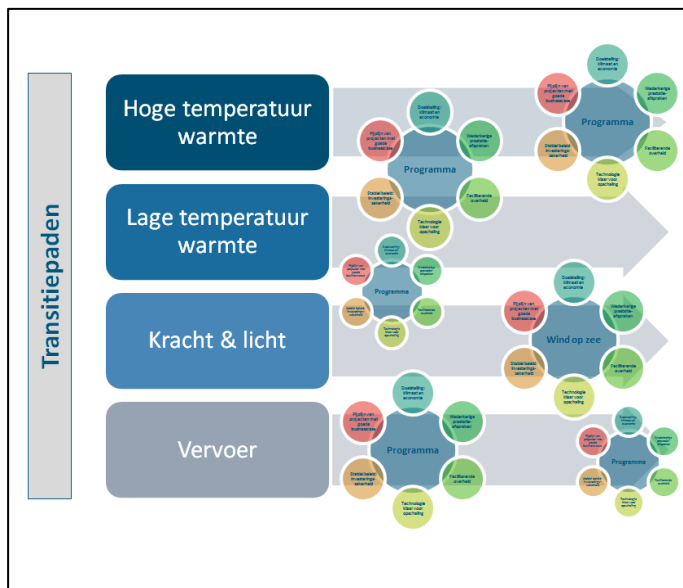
Transitiepaden

Hoge temperatuur warmte

Lage temperatuur warmte

Kracht & licht

Vervoer

Doelstelling: klimaat en economie
Pijplijn van projecten met goede businesscase
Wederzijdse prestatie-afspraken
Programma
Faciliterende overheid
Stabiel beleid: investerings-zekerheid
Technologie klaar voor opschaling

Doelstelling: klimaat en economie
Pijplijn van projecten met goede businesscase
Wederzijdse prestatie-afspraken
Programma
Faciliterende overheid
Stabiel beleid: investerings-zekerheid
Technologie klaar voor opschaling

Doelstelling: klimaat en economie
Pijplijn van projecten met goede businesscase
Wederzijdse prestatie-afspraken
Programma
Faciliterende overheid
Stabiel beleid: investerings-zekerheid
Technologie klaar voor opschaling

Doelstelling: klimaat en economie
Pijplijn van projecten met goede businesscase
Wederzijdse prestatie-afspraken
Wind op zee
Faciliterende overheid
Stabiel beleid: investerings-zekerheid
Technologie klaar voor opschaling

Doelstelling: klimaat en economie
Pijplijn van projecten met goede businesscase
Wederzijdse prestatie-afspraken
Programma
Faciliterende overheid
Stabiel beleid: investerings-zekerheid
Technologie klaar voor opschaling

Doelstelling: klimaat en economie
Pijplijn van projecten met goede businesscase
Wederzijdse prestatie-afspraken
Programma
Faciliterende overheid
Stabiel beleid: investerings-zekerheid
Technologie klaar voor opschaling